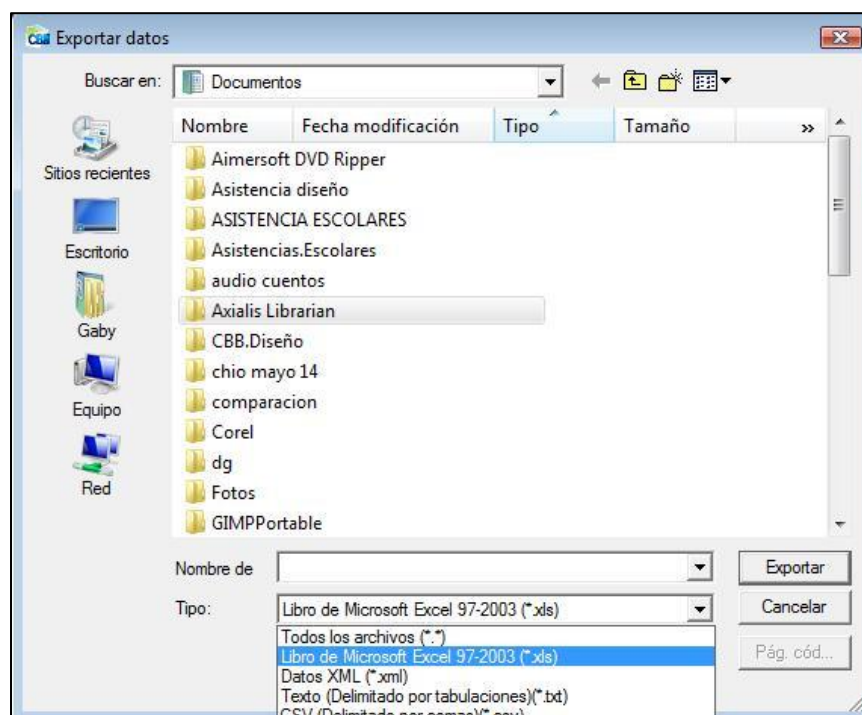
CBB Exportar datos

Buscar en: Documentos

Sitios recientes
Escritorio
Gaby
Equipo
Red

| Nombre | Fecha modificación | Tipo | Tamaño |
|---|---|---|---|
| Aimersoft DVD Ripper | | | |
| Asistencia diseño | | | |
| ASISTENCIA ESCOLARES | | | |
| Asistencias.Escolares | | | |
| audio cuentos | | | |
| Axialis Librarian | | | |
| CBB.Diseño | | | |
| chio mayo 14 | | | |
| comparacion | | | |
| Corel | | | |
| dg | | | |
| Fotos | | | |
| GIMPPortable | | | |

Nombre de
Tipo: Libro de Microsoft Excel 97-2003 (*.xls)

Todos los archivos (*.*)
Libro de Microsoft Excel 97-2003 (*.xls)
Datos XML (*.xml)
Texto (Delimitado por tabulaciones)(*.txt)
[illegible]

Exportar
Cancelar
Pág. cód...